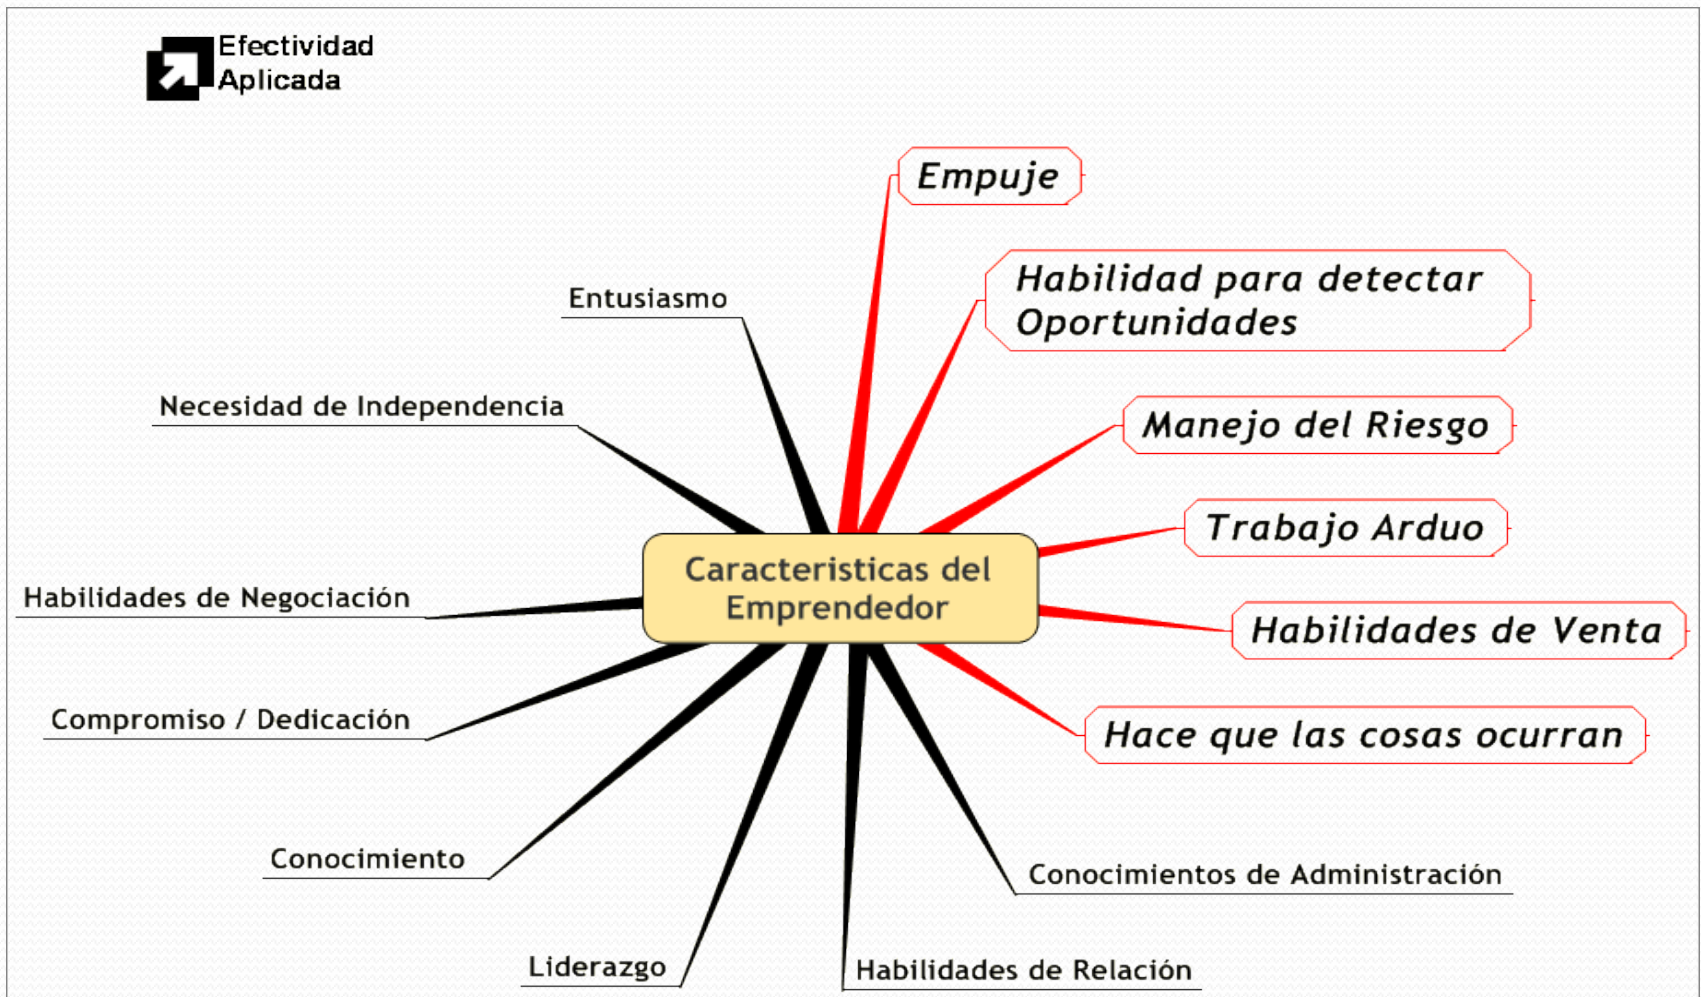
Efectividad Aplicada

Caracteristicas del Emprendedor

Empuje

Habilidad para detectar Oportunidades

Manejo del Riesgo

Trabajo Arduo

Habilidades de Venta

Hace que las cosas ocurran

Conocimientos de Administración

Habilidades de Relación

Liderazgo

Conocimiento

Compromiso / Dedicación

Habilidades de Negociación

Necesidad de Independencia

Entusiasmo